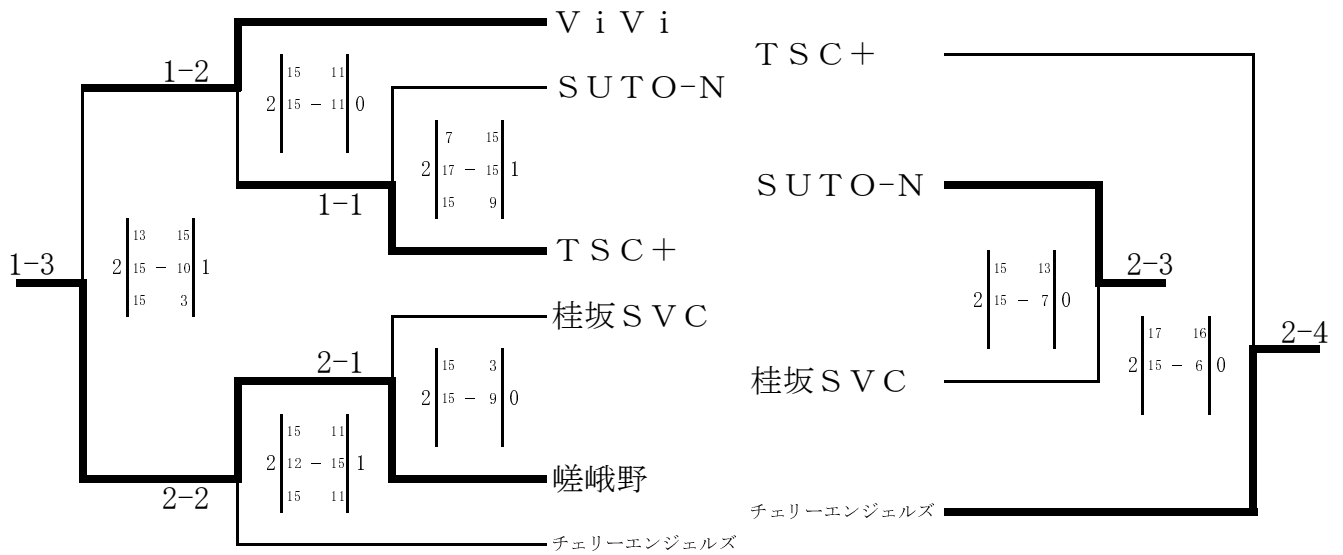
ＶｉＶｉ
ＳＵＴＯ-Ｎ
ＴＳＣ＋
桂坂ＳＶＣ
嵯峨野
チェリーエンジェルズ

1-2
2 | 15 11 / 15 - 11 | 0
1-1
2 | 7 15 / 17 - 15 / 15 9 | 1
1-3
2 | 13 15 / 15 - 10 / 15 3 | 1
2-1
2 | 15 3 / 15 - 9 | 0
2-2
2 | 15 11 / 12 - 15 / 15 11 | 1

ＴＳＣ＋
ＳＵＴＯ-Ｎ
桂坂ＳＶＣ
チェリーエンジェルズ

2-3
2 | 15 13 / 15 - 7 | 0
2-4
2 | 17 16 / 15 - 6 | 0